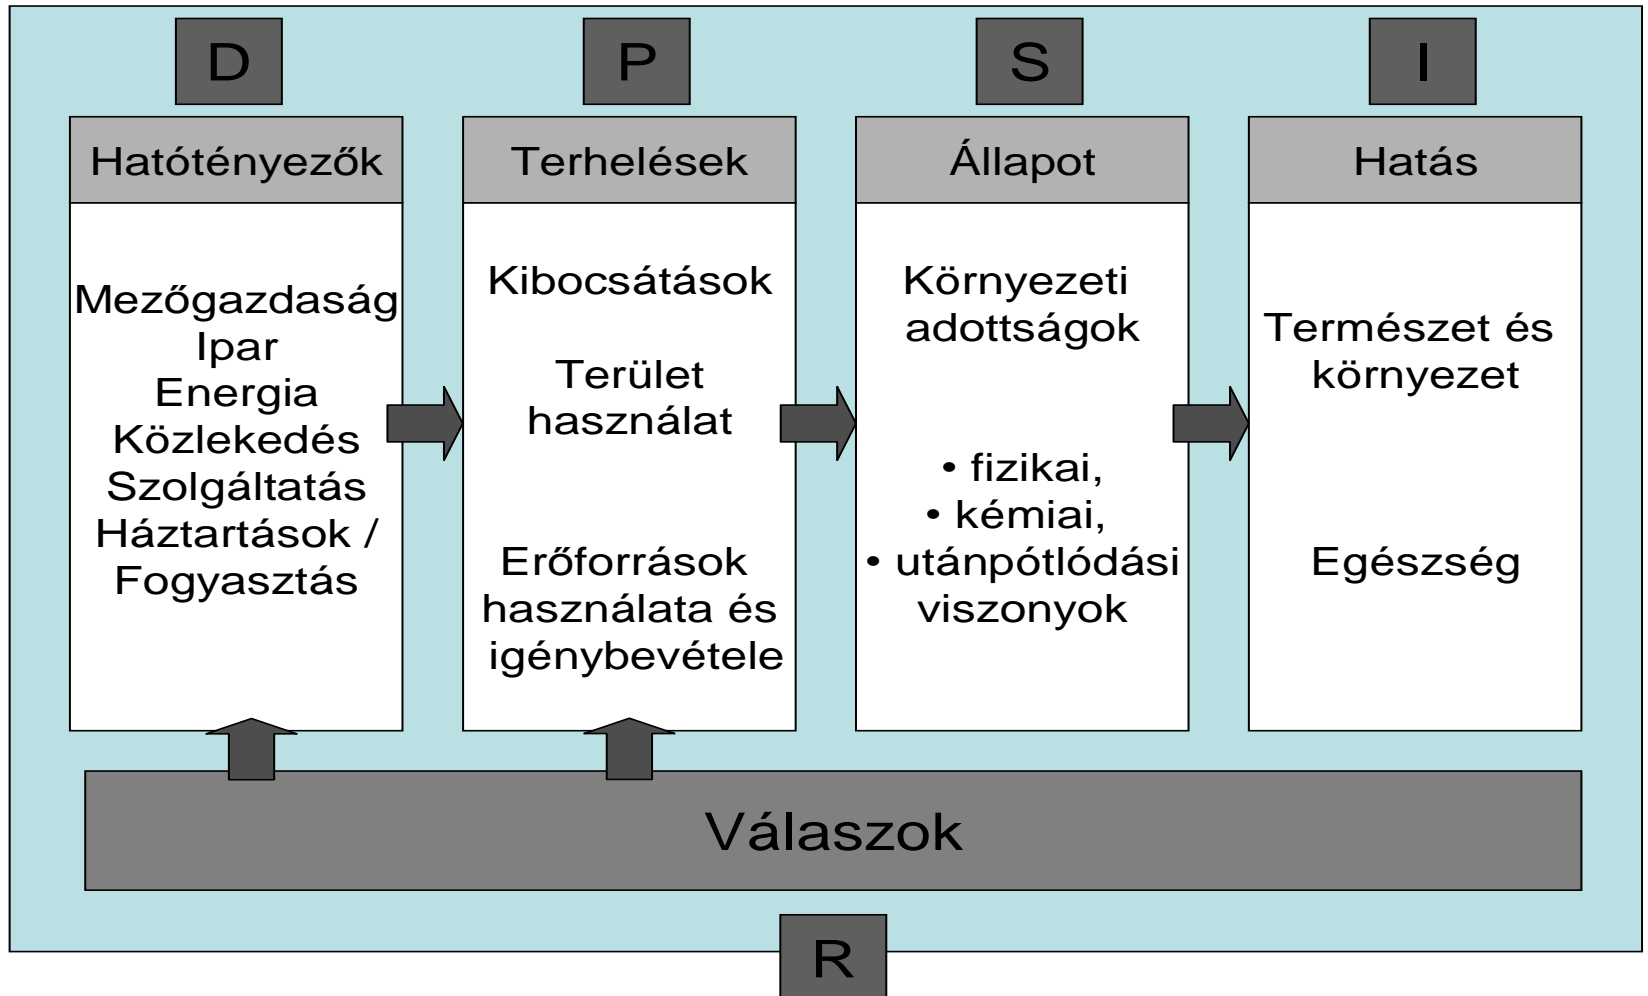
D

Hatótényezők

Mezőgazdaság
Ipar
Energia
Közlekedés
Szolgáltatás
Háztartások / Fogyasztás

P

Terhelések

Kibocsátások

Terület használat

Erőforrások használata és igénybevétele

S

Állapot

Környezeti adottságok

• fizikai,
• kémiai,
• utánpótlódási viszonyok

I

Hatás

Természet és környezet

Egészség

Válaszok

R